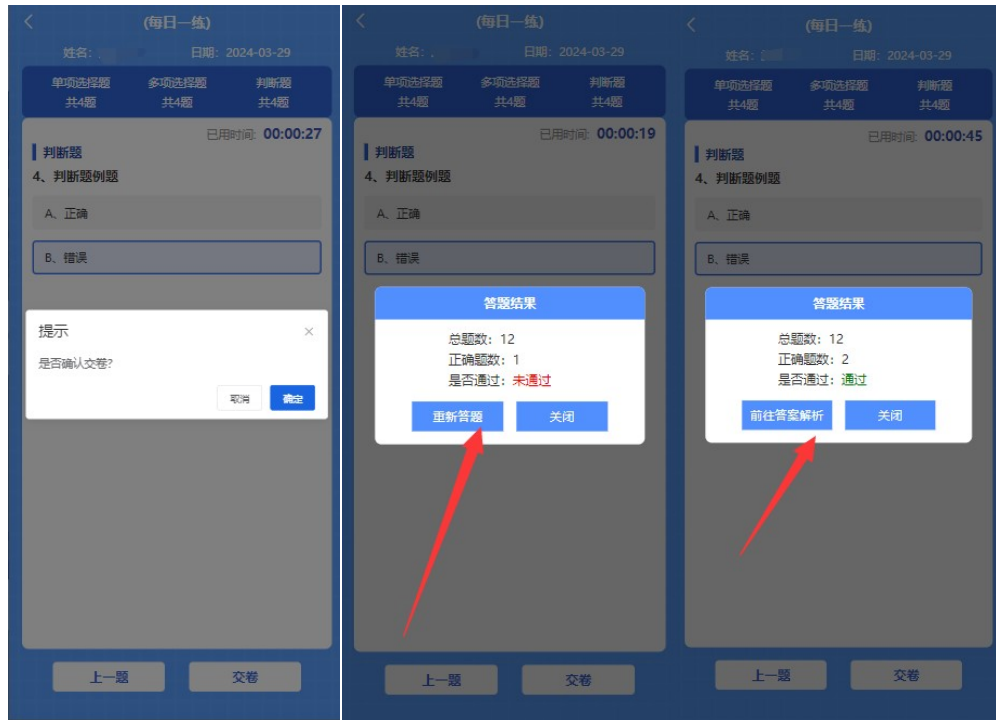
<

(每日一练)

姓名：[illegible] 日期：2024-03-29

单项选择题 共4题 | 多项选择题 共4题 | 判断题 共4题

已用时间: 00:00:27

判断题

4、判断题例题

A、正确

B、错误

提示

×

是否确认交卷?

取消 确定

上一题 交卷

<

(每日一练)

姓名：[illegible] 日期：2024-03-29

单项选择题 共4题 | 多项选择题 共4题 | 判断题 共4题

已用时间: 00:00:19

判断题

4、判断题例题

A、正确

B、错误

答题结果

总题数：12
正确题数：1
是否通过：未通过

重新答题 关闭

上一题 交卷

<

(每日一练)

姓名：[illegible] 日期：2024-03-29

单项选择题 共4题 | 多项选择题 共4题 | 判断题 共4题

已用时间: 00:00:45

判断题

4、判断题例题

A、正确

B、错误

答题结果

总题数：12
正确题数：2
是否通过：通过

前往答案解析 关闭

上一题 交卷